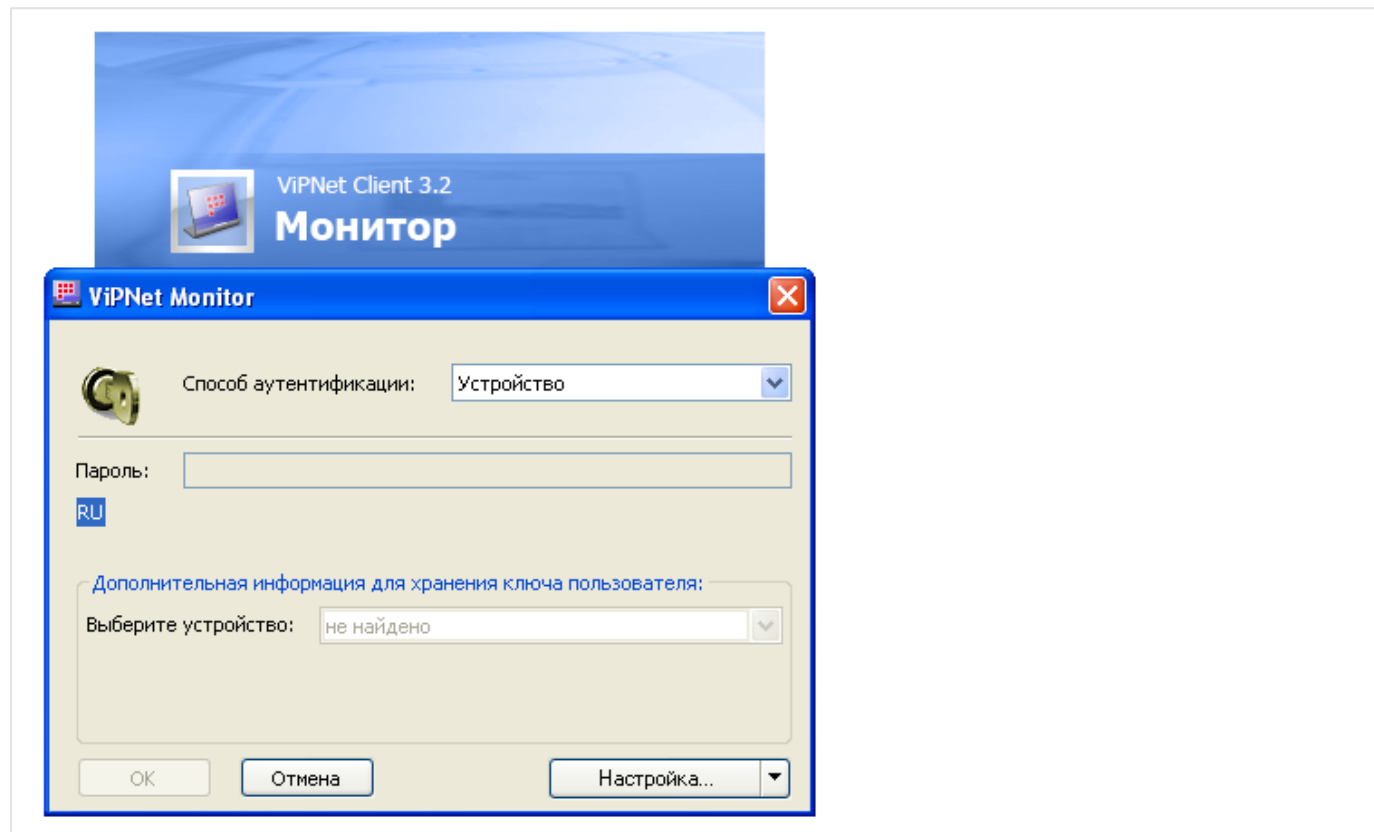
ViPNet Client 3.2
Монитор

ViPNet Monitor

Способ аутентификации: Устройство

Пароль:
RU

Дополнительная информация для хранения ключа пользователя:
Выберите устройство: не найдено

OK
Отмена
Настройка...